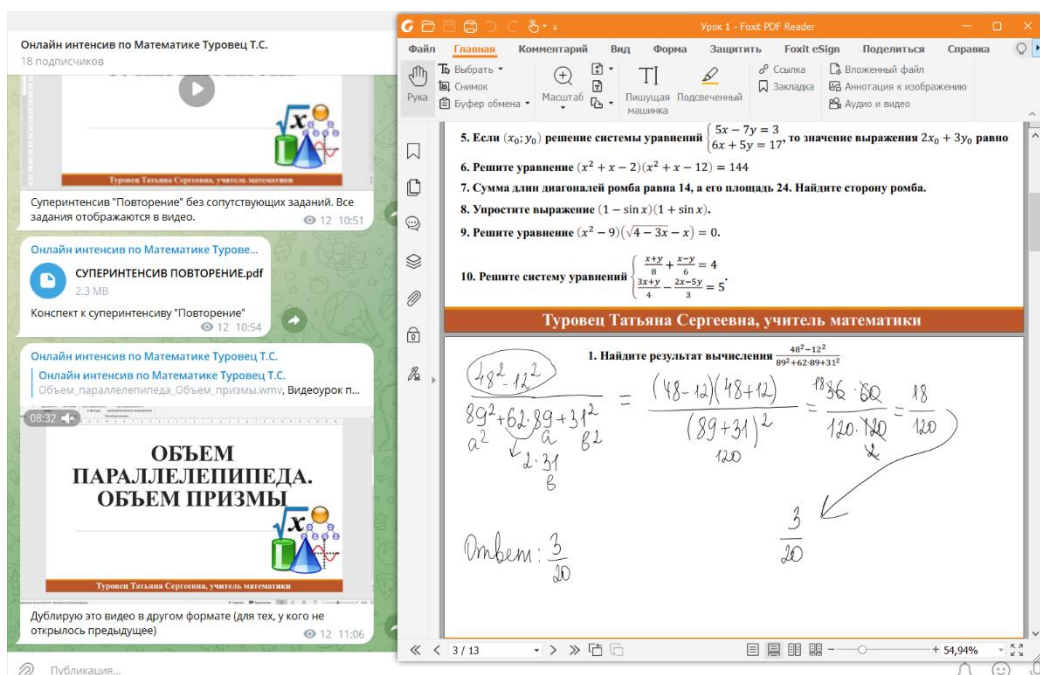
Онлайн интенсив по Математике Туровец Т.С.
18 подписчиков

Туровец Татьяна Сергеевна, учитель математики

Суперинтенсив "Повторение" без сопутствующих заданий. Все задания отображаются в видео.
12 10:51

Онлайн интенсив по Математике Туровец...
СУПЕРИНТЕНСИВ ПОВТОРЕНИЕ.pdf
2.3 MB
Конспект к суперинтенсиву "Повторение"
12 10:54

Онлайн интенсив по Математике Туровец Т.С.
Онлайн интенсив по Математике Туровец Т.С.
Объем_параллелепипеда_Объем_призмы.wmv, Видеоурок п...
08:32

ОБЪЕМ ПАРАЛЛЕЛЕПИПЕДА. ОБЪЕМ ПРИЗМЫ

Туровец Татьяна Сергеевна, учитель математики

Дублирую это видео в другом формате (для тех, у кого не открылось предыдущее)
12 11:06

Публикация...

Урок 1 - Foxit PDF Reader

Файл Главная Комментарий Вид Форма Защитить Foxit eSign Поделиться Справка

Рука Выбрать Снимок Буфер обмена Масштаб Пишущая машинка Подсвеченный Ссылка Закладка Вложенный файл Аннотация к изображению Аудио и видео

5. Если $(x_0; y_0)$ решение системы уравнений $\begin{cases}5x-7y=3\\6x+5y=17\end{cases}$, то значение выражения $2x_0+3y_0$ равно

6. Решите уравнение $(x^2+x-2)(x^2+x-12)=144$

7. Сумма длин диагоналей ромба равна 14, а его площадь 24. Найдите сторону ромба.

8. Упростите выражение $(1-\sin x)(1+\sin x)$.

9. Решите уравнение $(x^2-9)(\sqrt{4-3x}-x)=0$.

10. Решите систему уравнений $\begin{cases}\frac{x+y}{8}+\frac{x-y}{6}=4\\\frac{3x+y}{4}-\frac{2x-5y}{3}=5\end{cases}$.

Туровец Татьяна Сергеевна, учитель математики

1. Найдите результат вычисления $\frac{48^2-12^2}{89^2+62\cdot89+31^2}$

$\frac{48^2-12^2}{89^2+62\cdot89+31^2}=\frac{(48-12)(48+12)}{(89+31)^2}=\frac{^{18}36\cdot60}{120\cdot120}=\frac{18}{120}$

$a^2$ $2\cdot a\cdot b$ $b^2$ $2\cdot31$ $b$ $120$ $2$

$\frac{3}{20}$

Ответ: $\frac{3}{20}$

3 / 13
54,94%